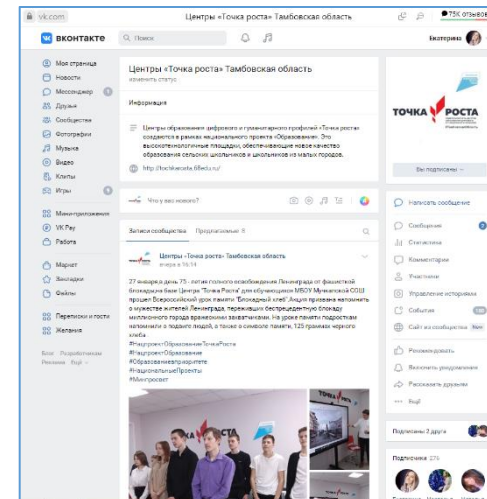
vk.com Центры «Точка роста» Тамбовская область 75K отзывов

ВКОНТАКТЕ Поиск Екатерина

Моя страница
Новости
Мессенджер
Друзья
Сообщества
Фотографии
Музыка
Видео
Клипы
Игры
Мини-приложения
VK Pay
Работа
Маркет
Закладки
Файлы
Переписки и посты
Желания

Блог Разработчикам Реклама Ещё

Центры «Точка роста» Тамбовская область
изменить статус

Информация

Центры образования цифрового и гуманитарного профилей «Точка роста» создаются в рамках национального проекта «Образование». Это высокотехнологичные площадки, обеспечивающие новое качество образования сельских школьников и школьников из малых городов.

http://tochkarosta.68edu.ru/

Что у вас нового?

Записи сообщества Предложенные 9

Центры «Точка роста» Тамбовская область
вчера в 16:19

27 января день 75 - летия полного освобождения Ленинграда от фашистской блокады.на базе Центра "Точка Роста" для обучающихся МБОУ Мучкапской СОШ прошел Всероссийский урок памяти "Блокадный хлеб".Акция призвана напомнить о мужестве жителей Ленинграда, переживших беспрецедентную блокаду миллионного города вражескими захватчиками. На уроке памяти подросткам напомнили о подвиге людей, а также о символе памяти, 125 граммах черного хлеба
#НацпроектОбразованиеТочкаРоста
#НацпроектОбразование
#Образованиевтренде
#НациональныеПроекты
#Минпросвет

ТОЧКА РОСТА

Вы подписаны

Написать сообщение
Сообщения
Статистика
Комментарии
Участники
Управление историями
События
Сайт из сообщества New
Рекламировать
Включить уведомления
Рассказать друзьям
Ещё

Подписаны 2 друга

Подписчики 275